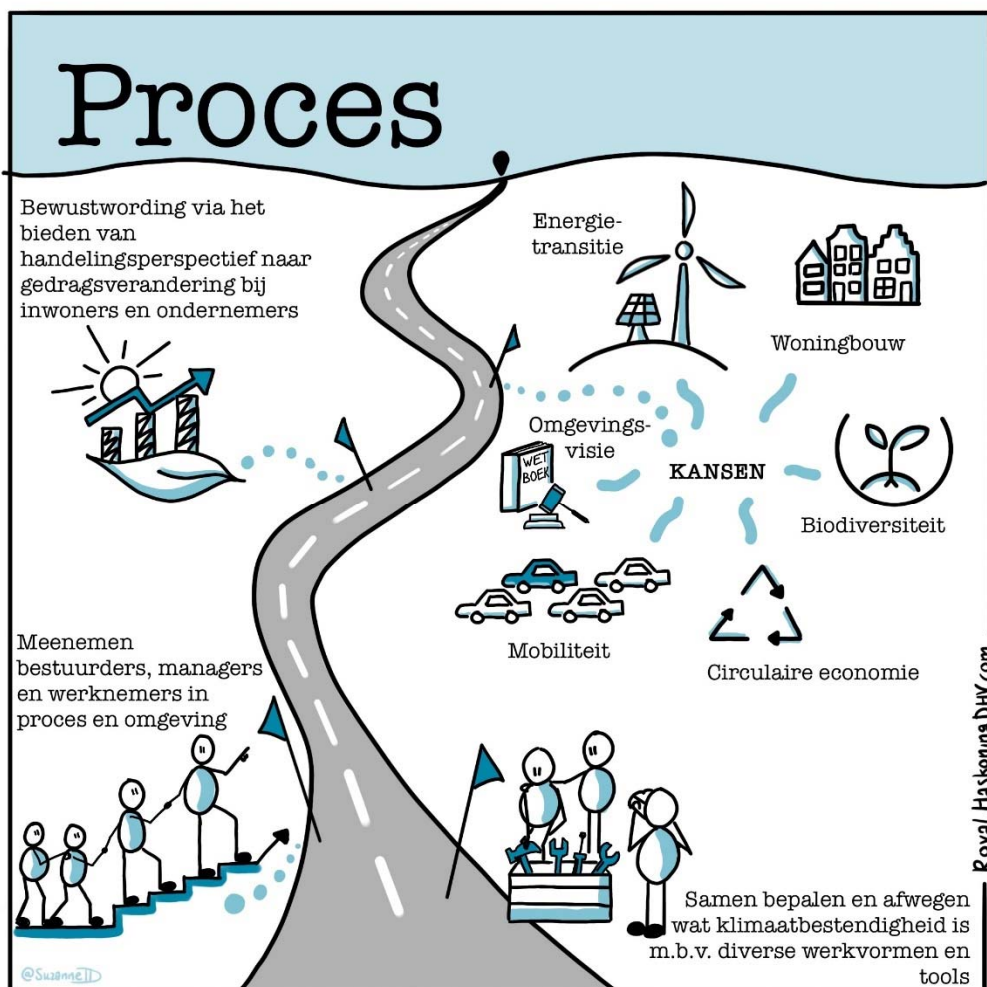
Proces

Bewustwording via het bieden van handelingsperspectief naar gedragsverandering bij inwoners en ondernemers

Energietransitie

Woningbouw

Omgevingsvisie

WET BOEK

KANSEN

Biodiversiteit

Mobiliteit

Circulaire economie

Meenemen bestuurders, managers en werknemers in proces en omgeving

Samen bepalen en afwegen wat klimaatbestendigheid is m.b.v. diverse werkvormen en tools

Royal HaskoningDHV.com

@SuzanneTD